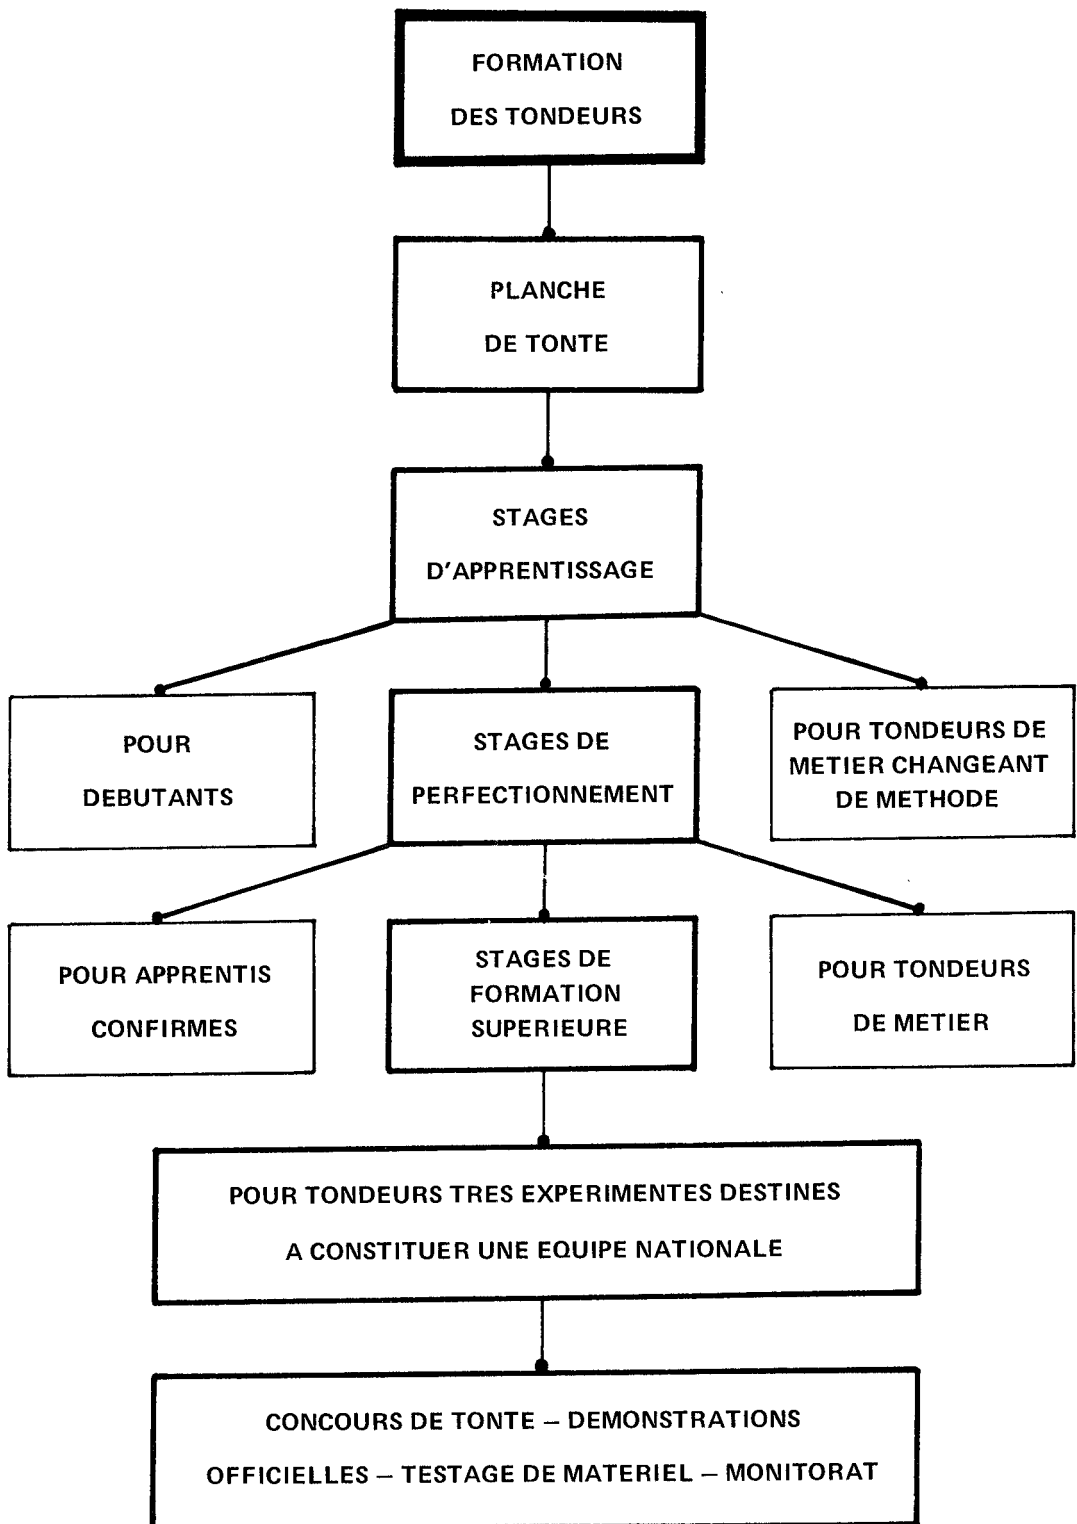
FORMATION
DES TONDEURS

PLANCHE
DE TONTE

STAGES
D'APPRENTISSAGE

POUR
DEBUTANTS

STAGES DE
PERFECTIONNEMENT

POUR TONDEURS DE METIER CHANGEANT DE METHODE

POUR APPRENTIS
CONFIRMES

STAGES DE
FORMATION
SUPERIEURE

POUR TONDEURS
DE METIER

POUR TONDEURS TRES EXPERIMENTES DESTINES
A CONSTITUER UNE EQUIPE NATIONALE

CONCOURS DE TONTE – DEMONSTRATIONS
OFFICIELLES – TESTAGE DE MATERIEL – MONITORAT